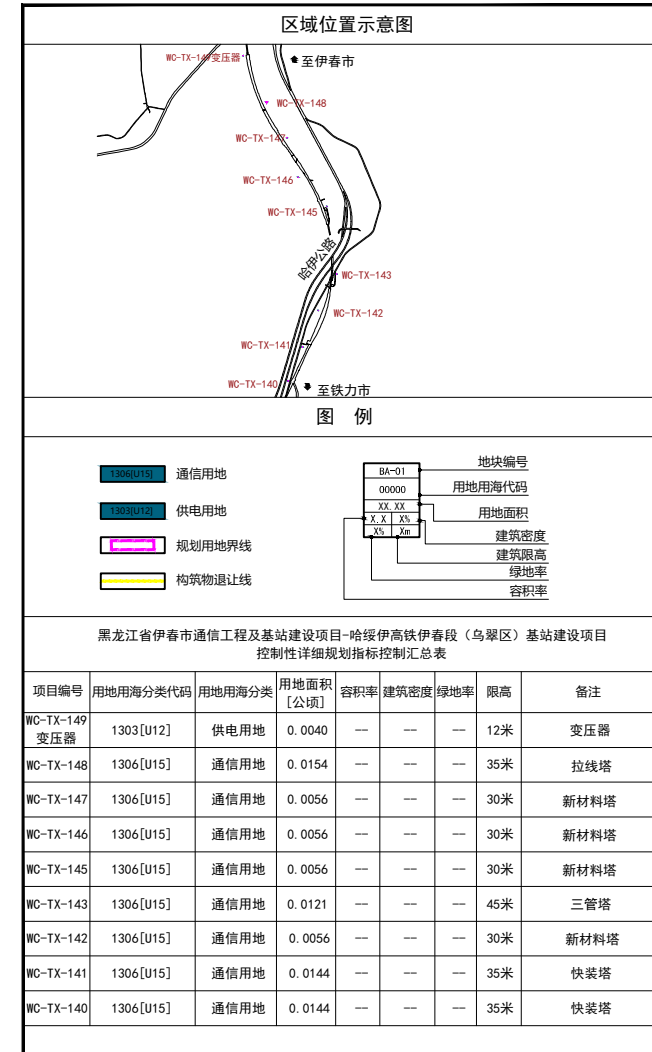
区域位置示意图

WC-TX-149变压器
至伊春市
WC-TX-148
WC-TX-147
WC-TX-146
WC-TX-145
哈伊公路
WC-TX-143
WC-TX-142
WC-TX-141
WC-TX-140
至铁力市

图 例

1306[U15] 通信用地
1303[U12] 供电用地
规划用地界线
构筑物退让线

BA-01
00000
XX.XX
X.X
X%
X%
Xm
地块编号
用地用海代码
用地面积
建筑密度
建筑限高
绿地率
容积率

黑龙江省伊春市通信工程及基站建设项目-哈绥伊高铁伊春段（乌翠区）基站建设项目
控制性详细规划指标控制汇总表

| 项目编号 | 用地用海分类代码 | 用地用海分类 | 用地面积[公顷] | 容积率 | 建筑密度 | 绿地率 | 限高 | 备注 |
|---|---|---|---|---|---|---|---|---|
| WC-TX-149变压器 | 1303[U12] | 供电用地 | 0.0040 | — | — | — | 12米 | 变压器 |
| WC-TX-148 | 1306[U15] | 通信用地 | 0.0154 | — | — | — | 35米 | 拉线塔 |
| WC-TX-147 | 1306[U15] | 通信用地 | 0.0056 | — | — | — | 30米 | 新材料塔 |
| WC-TX-146 | 1306[U15] | 通信用地 | 0.0056 | — | — | — | 30米 | 新材料塔 |
| WC-TX-145 | 1306[U15] | 通信用地 | 0.0056 | — | — | — | 30米 | 新材料塔 |
| WC-TX-143 | 1306[U15] | 通信用地 | 0.0121 | — | — | — | 45米 | 三管塔 |
| WC-TX-142 | 1306[U15] | 通信用地 | 0.0056 | — | — | — | 30米 | 新材料塔 |
| WC-TX-141 | 1306[U15] | 通信用地 | 0.0144 | — | — | — | 35米 | 快装塔 |
| WC-TX-140 | 1306[U15] | 通信用地 | 0.0144 | — | — | — | 35米 | 快装塔 |